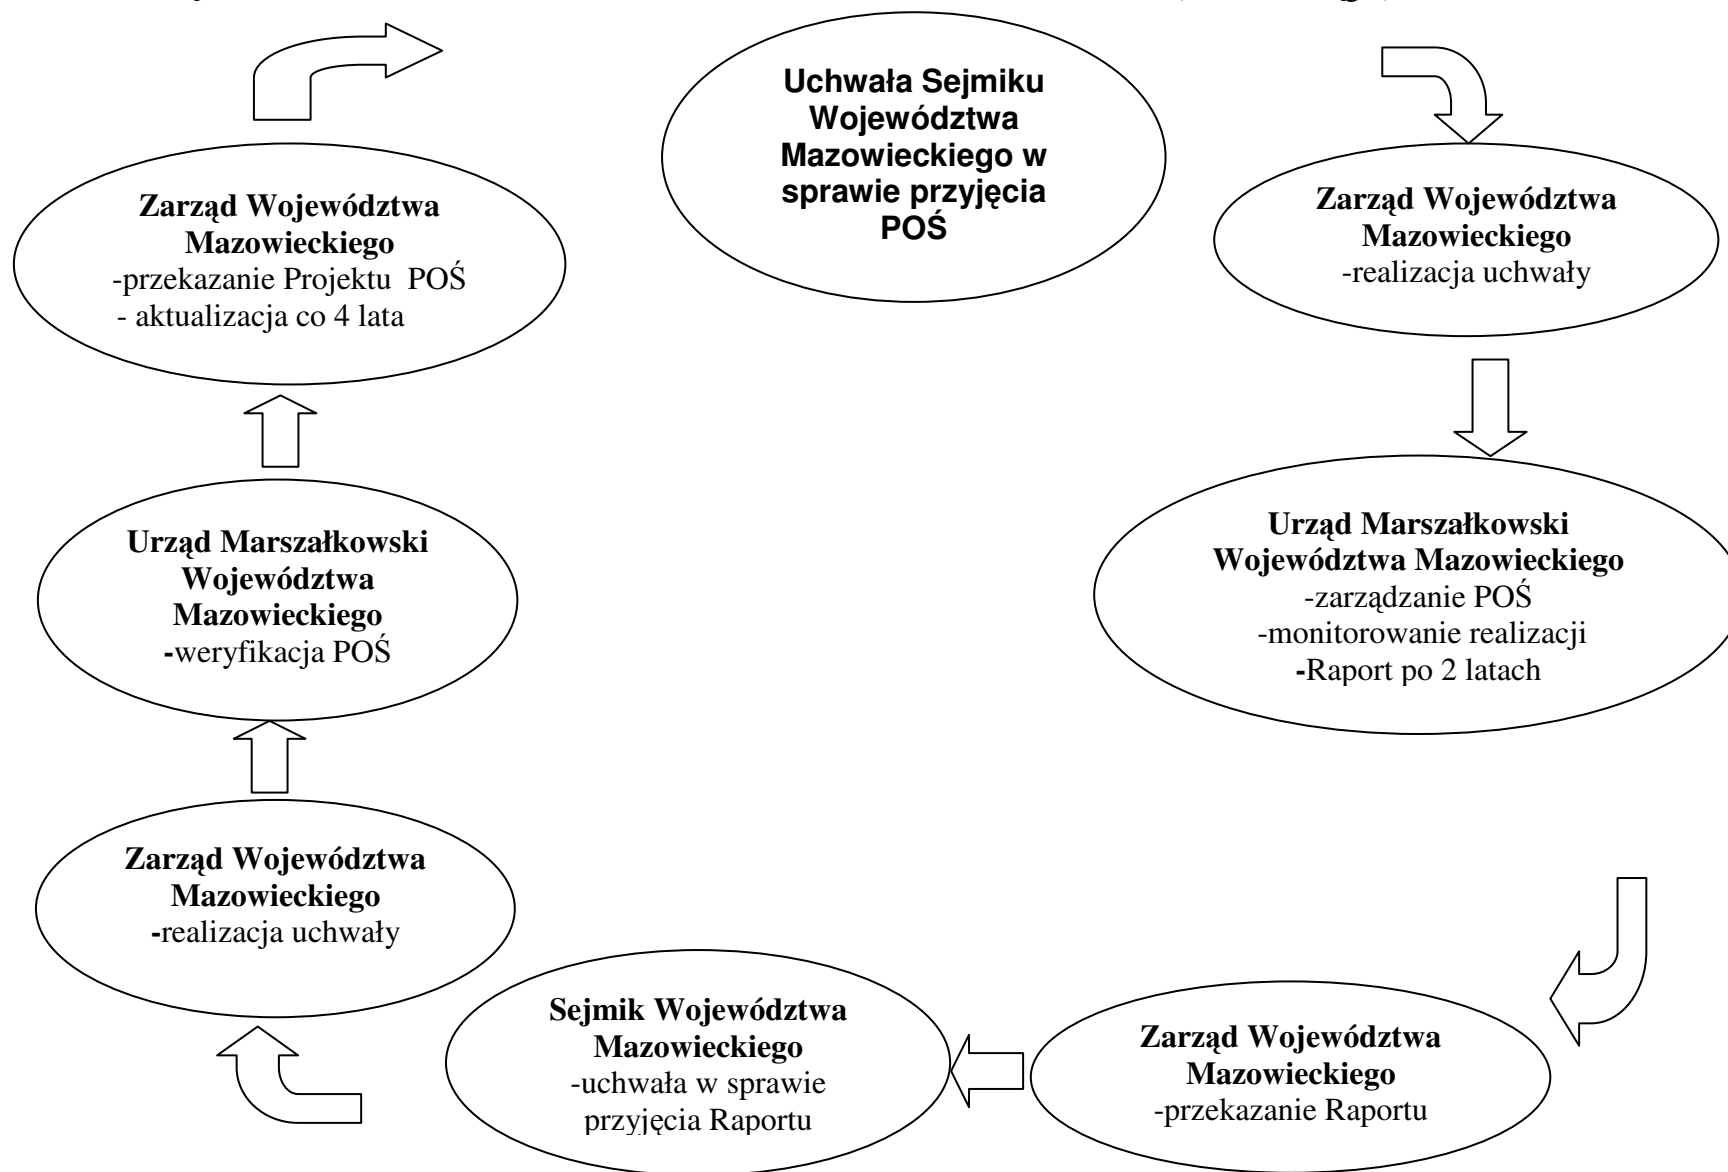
Uchwała Sejmiku Województwa Mazowieckiego w sprawie przyjęcia POŚ

Zarząd Województwa Mazowieckiego
-realizacja uchwały

Urząd Marszałkowski Województwa Mazowieckiego
-zarządzanie POŚ
-monitorowanie realizacji
-Raport po 2 latach

Zarząd Województwa Mazowieckiego
-przekazanie Raportu

Sejmik Województwa Mazowieckiego
-uchwała w sprawie przyjęcia Raportu

Zarząd Województwa Mazowieckiego
-realizacja uchwały

Urząd Marszałkowski Województwa Mazowieckiego
-weryfikacja POŚ

Zarząd Województwa Mazowieckiego
-przekazanie Projektu POŚ
- aktualizacja co 4 lata